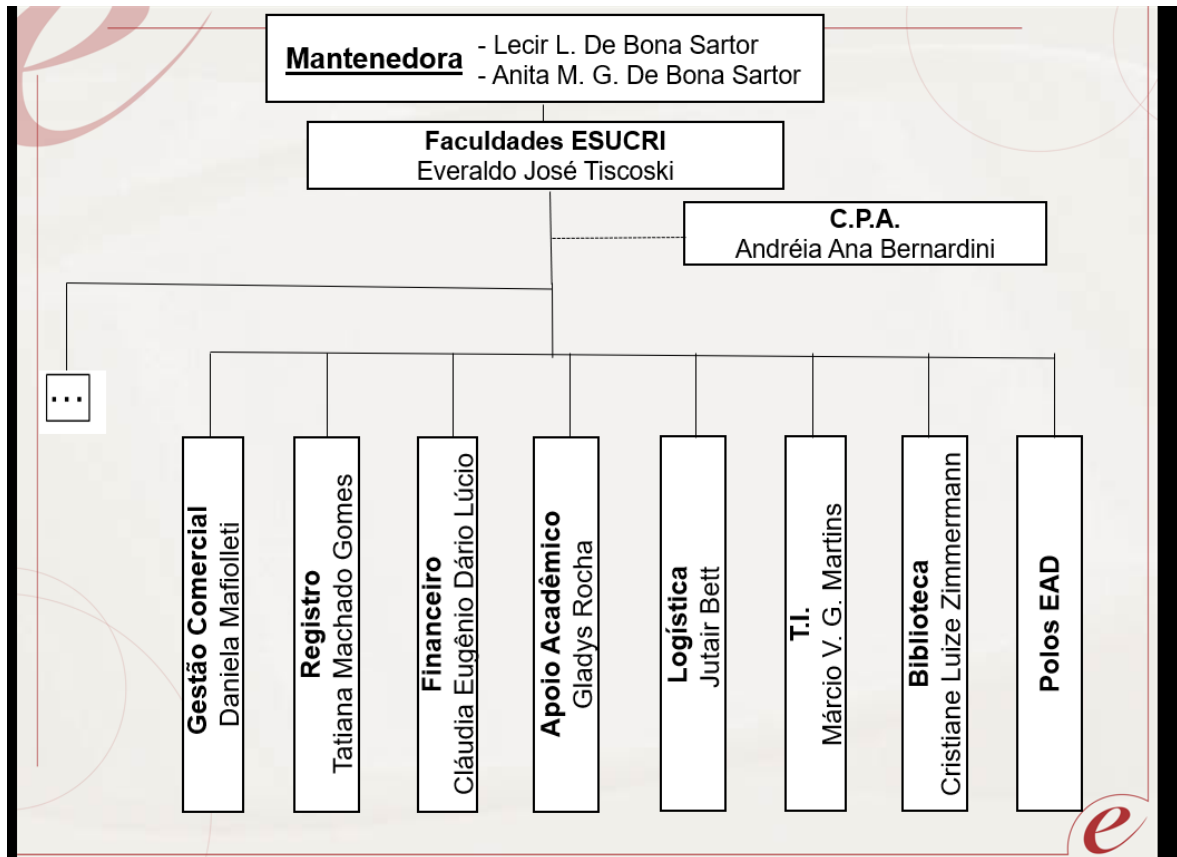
Mantenedora - Lecir L. De Bona Sartor
- Anita M. G. De Bona Sartor

Faculdades ESUCRI
Everaldo José Tiscoski

C.P.A.
Andréia Ana Bernardini

...

Gestão Comercial
Daniela Mafiolleti

Registro
Tatiana Machado Gomes

Financeiro
Cláudia Eugênio Dário Lúcio

Apoio Acadêmico
Gladys Rocha

Logística
Jutair Bett

T.I.
Márcio V. G. Martins

Biblioteca
Cristiane Luize Zimmermann

Polos EAD